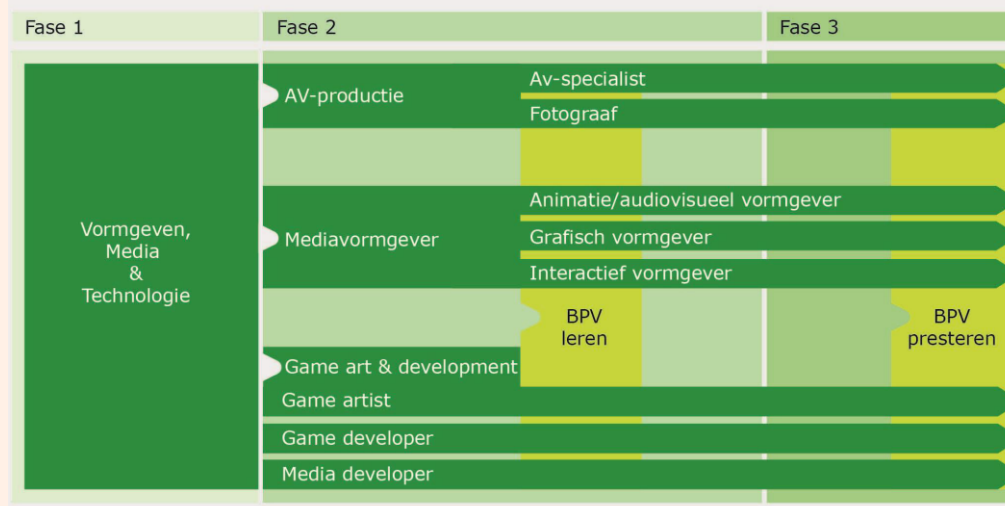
Fase 1
Fase 2
Fase 3

Vormgeven, Media & Technologie

AV-productie
Av-specialist
Fotograaf

Mediavormgever
Animatie/audiovisueel vormgever
Grafisch vormgever
Interactief vormgever

BPV leren

BPV presteren

Game art & development
Game artist
Game developer
Media developer